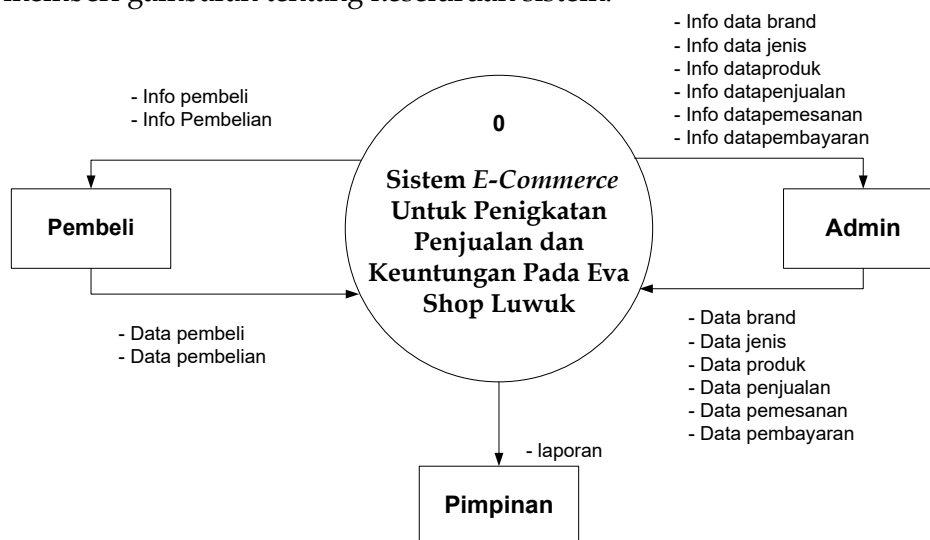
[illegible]

- Info data brand
- Info data jenis
- Info dataproduk
- Info datapenjualan
- Info datapemesanan
- Info datapembayaran

- Info pembeli
- Info Pembelian

0

Sistem *E-Commerce* Untuk Penigkatan Penjualan dan Keuntungan Pada Eva Shop Luwuk

Pembeli

Admin

- Data pembeli
- Data pembelian

- Data brand
- Data jenis
- Data produk
- Data penjualan
- Data pemesanan
- Data pembayaran

- laporan

Pimpinan